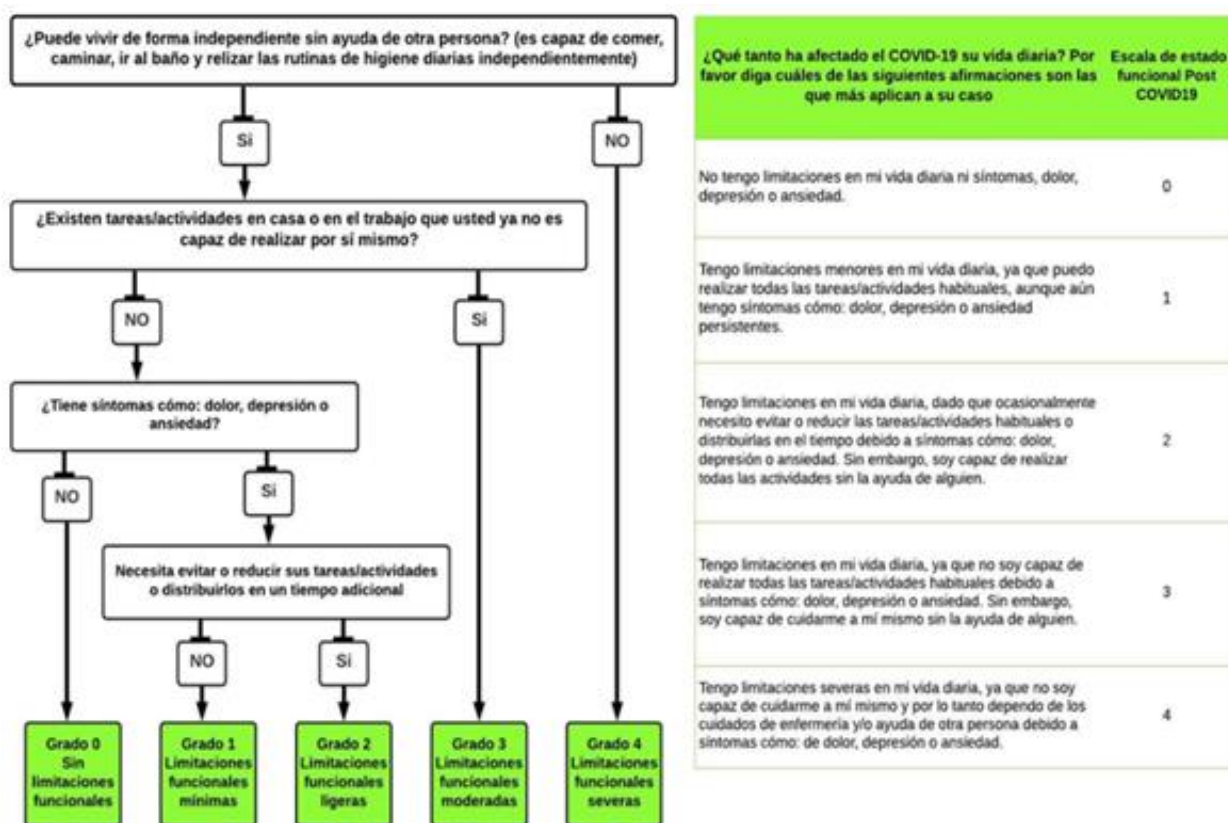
¿Puede vivir de forma independiente sin ayuda de otra persona? (es capaz de comer, caminar, ir al baño y relizar las rutinas de higiene diarias independientemente)

Si

NO

¿Existen tareas/actividades en casa o en el trabajo que usted ya no es capaz de realizar por sí mismo?

NO

Si

¿Tiene síntomas cómo: dolor, depresión o ansiedad?

NO

Si

Necesita evitar o reducir sus tareas/actividades o distribuirlos en un tiempo adicional

NO

Si

Grado 0 Sin limitaciones funcionales

Grado 1 Limitaciones funcionales mínimas

Grado 2 Limitaciones funcionales ligeras

Grado 3 Limitaciones funcionales moderadas

Grado 4 Limitaciones funcionales severas

| ¿Qué tanto ha afectado el COVID-19 su vida diaria? Por favor diga cuáles de las siguientes afirmaciones son las que más aplican a su caso | Escala de estado funcional Post COVID19 |
|---|---|
| No tengo limitaciones en mi vida diaria ni síntomas, dolor, depresión o ansiedad. | 0 |
| Tengo limitaciones menores en mi vida diaria, ya que puedo realizar todas las tareas/actividades habituales, aunque aún tengo síntomas cómo: dolor, depresión o ansiedad persistentes. | 1 |
| Tengo limitaciones en mi vida diaria, dado que ocasionalmente necesito evitar o reducir las tareas/actividades habituales o distribuirlas en el tiempo debido a síntomas cómo: dolor, depresión o ansiedad. Sin embargo, soy capaz de realizar todas las actividades sin la ayuda de alguien. | 2 |
| Tengo limitaciones en mi vida diaria, ya que no soy capaz de realizar todas las tareas/actividades habituales debido a síntomas cómo: dolor, depresión o ansiedad. Sin embargo, soy capaz de cuidarme a mí mismo sin la ayuda de alguien. | 3 |
| Tengo limitaciones severas en mi vida diaria, ya que no soy capaz de cuidarme a mí mismo y por lo tanto dependo de los cuidados de enfermería y/o ayuda de otra persona debido a síntomas cómo: de dolor, depresión o ansiedad. | 4 |